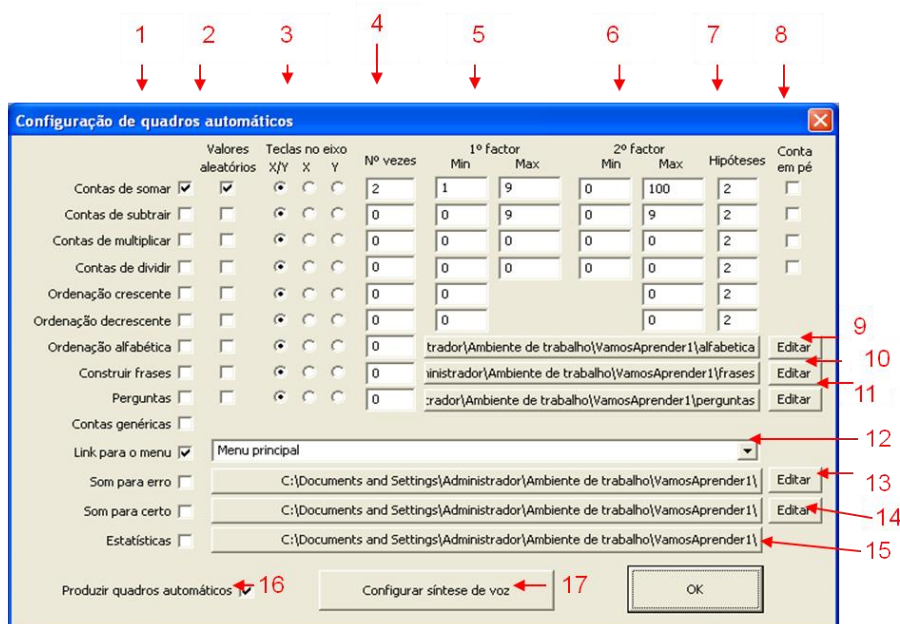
1 2 3 4 5 6 7 8

Configuração de quadros automáticos

| | Valores aleatórios | Teclas no eixo X/Y X Y | Nº vezes | 1º factor Min | 1º factor Max | 2º factor Min | 2º factor Max | Hipóteses | Conta em pé |
|---|---|---|---|---|---|---|---|---|---|
| Contas de somar | | | 2 | 1 | 9 | 0 | 100 | 2 | |
| Contas de subtrair | | | 0 | 0 | 9 | 0 | 9 | 2 | |
| Contas de multiplicar | | | 0 | 0 | 0 | 0 | 0 | 2 | |
| Contas de dividir | | | 0 | 0 | 0 | 0 | 0 | 2 | |
| Ordenação crescente | | | 0 | 0 | | | 0 | 2 | |
| Ordenação decrescente | | | 0 | 0 | | | 0 | 2 | |

Ordenação alfabética 0 trador\Ambiente de trabalho\VamosAprender1\alfabetica Editar 9
Construir frases 0 inistrador\Ambiente de trabalho\VamosAprender1\frases Editar 10
Perguntas 0 trador\Ambiente de trabalho\VamosAprender1\perguntas Editar 11
Contas genéricas
Link para o menu Menu principal 12
Som para erro C:\Documents and Settings\Administrador\Ambiente de trabalho\VamosAprender1\ Editar 13
Som para certo C:\Documents and Settings\Administrador\Ambiente de trabalho\VamosAprender1\ Editar 14
Estatísticas C:\Documents and Settings\Administrador\Ambiente de trabalho\VamosAprender1\ 15

Produzir quadros automáticos 16 Configurar síntese de voz 17 OK